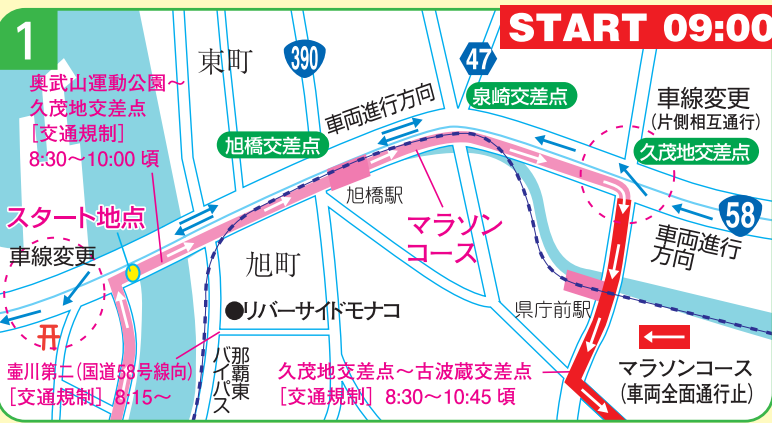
1

START 09:00

東町

390

47

奥武山運動公園～久茂地交差点
［交通規制］
8:30～10:00 頃

車両進行方向

泉崎交差点

車線変更
（片側相互通行）

旭橋交差点

久茂地交差点

旭橋駅

スタート地点

マラソンコース

58

車両進行方向

車線変更

旭町

県庁前駅

●リバーサイドモナコ

那覇東バイパス

壺川第二（国道58号線向）
［交通規制］ 8:15～

久茂地交差点～古波蔵交差点
［交通規制］ 8:30～10:45 頃

マラソンコース
（車両全面通行止）